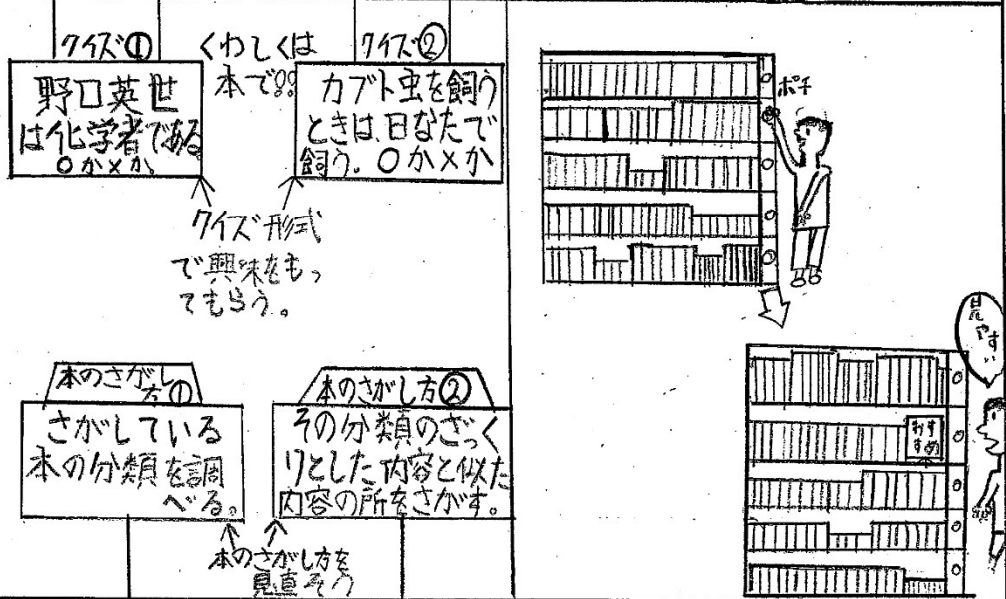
クイズ①
野口英世は化学者である。
○か×か。

くわしくは本で!!

クイズ②
カブト虫を飼うときは、日なたで飼う。○か×か

クイズ形式で興味をもってもらう。

ポチ

本のさがし方①
さがしている本の分類を調べる。

本のさがし方②
その分類のざっくりとした内容と似た内容の所をさがす。

本のさがし方を見直そう

見やすい

おすすめ